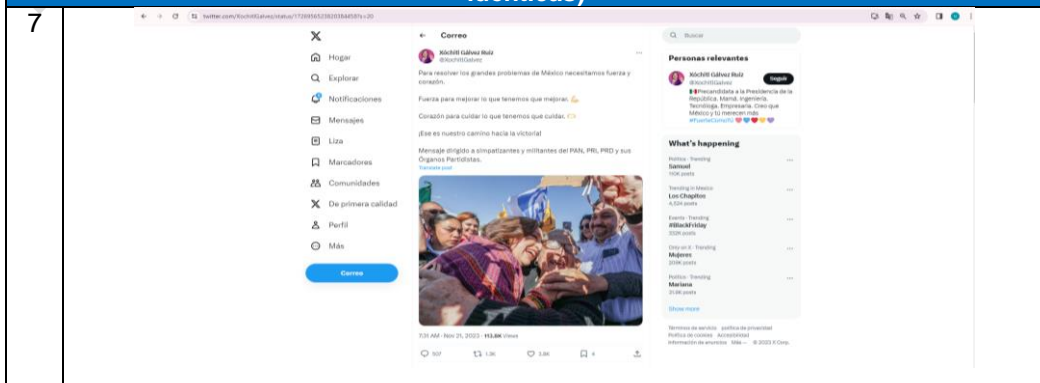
Xochitlgalvez)

7

twitter.com/XochitlGalvez/status/1726956523820384459?s=20

Hogar
Explorar
Notificaciones
Mensajes
Liza
Marcadores
Comunidades
De primera calidad
Perfil
Más
Correo

Correo

Xóchitl Gálvez Ruiz
@XochitlGalvez

Para resolver los grandes problemas de México necesitamos fuerza y corazón.

Fuerza para mejorar lo que tenemos que mejorar.

Corazón para cuidar lo que tenemos que cuidar.

¡Ese es nuestro camino hacia la victoria!

Mensaje dirigido a simpatizantes y militantes del PAN, PRI, PRD y sus Órganos Partidistas.
Translate post

7:31 AM · Nov 21, 2023 · 113.6K Views

107 1.3K 3.8K 4

Buscar

Personas relevantes

Xóchitl Gálvez Ruiz
@XochitlGalvez
Seguir
Precandidata a la Presidencia de la República. Mamá, Ingeniera, Tecnóloga, Empresaria. Creo que México y tú merecen más #FuerzaCorazón

What's happening

Politics · Trending
Samuel
110K posts

Trending in Mexico
Los Chapitos
4,524 posts

Events · Trending
#BlackFriday
332K posts

Only on X · Trending
Mujeres
209K posts

Politics · Trending
Mariana
31.8K posts

Show more

Términos de servicio Política de privacidad Política de cookies Accesibilidad Información de anuncios Más ... © 2023 X Corp.